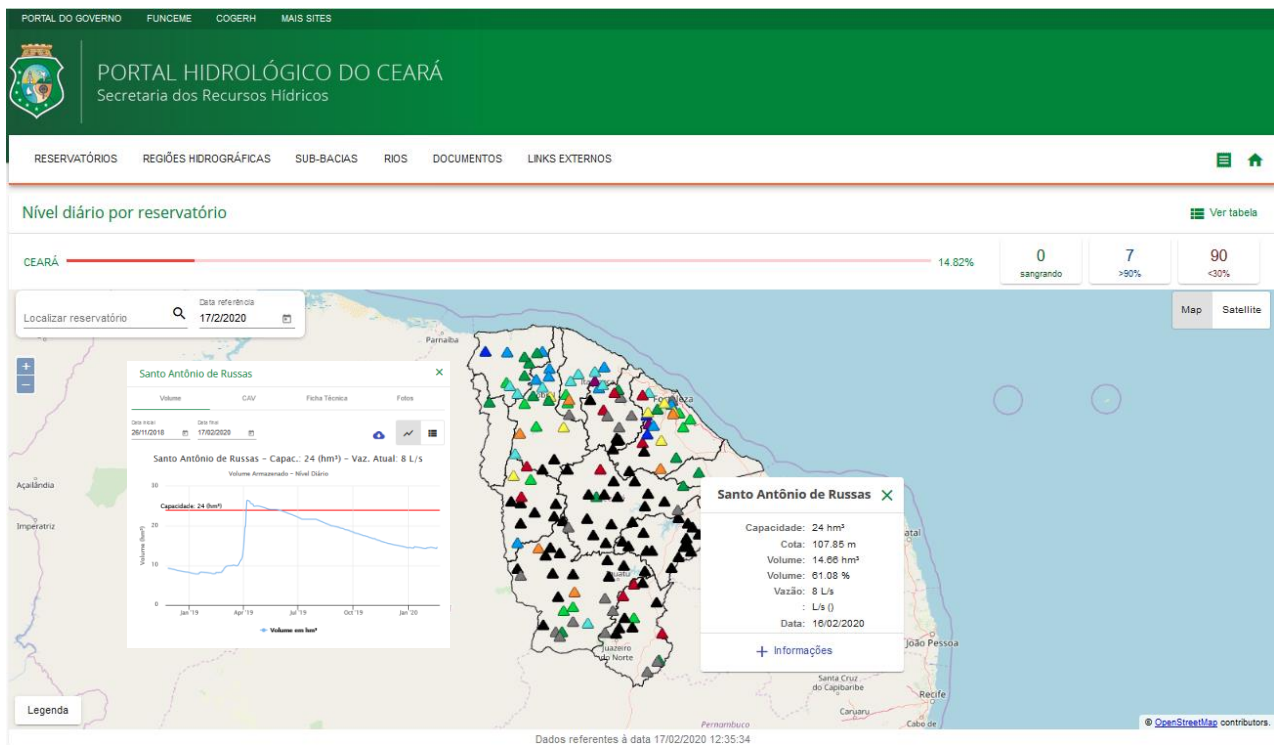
PORTAL DO GOVERNO FUNCEME COGERH MAIS SITES

PORTAL HIDROLÓGICO DO CEARÁ
Secretaria dos Recursos Hídricos

RESERVATÓRIOS REGIÕES HIDROGRÁFICAS SUB-BACIAS RIOS DOCUMENTOS LINKS EXTERNOS

Nível diário por reservatório

Ver tabela

CEARÁ 14.82%

| 0 | 7 | 90 |
|---|---|---|
| sangrando | >90% | <30% |

Localizar reservatório
Data referência
17/2/2020

Map Satellite

Santo Antônio de Russas
Volume CAV Ficha Técnica Fotos
Data inicial 26/11/2018 Data final 17/02/2020
Santo Antônio de Russas - Capac.: 24 (hm³) - Vaz. Atual: 8 L/s
Volume Armazenado - Nível Diário
Capacidade: 24 (hm³)
Volume (hm³)
30
20
10
0
Jan '19 Apr '19 Jul '19 Oct '19 Jan '20
Volume em hm³

Santo Antônio de Russas
Capacidade: 24 hm³
Cota: 107.85 m
Volume: 14.66 hm³
Volume: 61.08 %
Vazão: 8 L/s
: L/s ()
Data: 16/02/2020
+ Informações

Parnaíba
Açailândia
Imperatriz
Fortaleza
Juazeiro do Norte
Natal
João Pessoa
Santa Cruz do Capibaribe
Recife
Caruaru
Pernambuco
Cabo de

Legenda

© OpenStreetMap contributors.

Dados referentes à data 17/02/2020 12:35:34